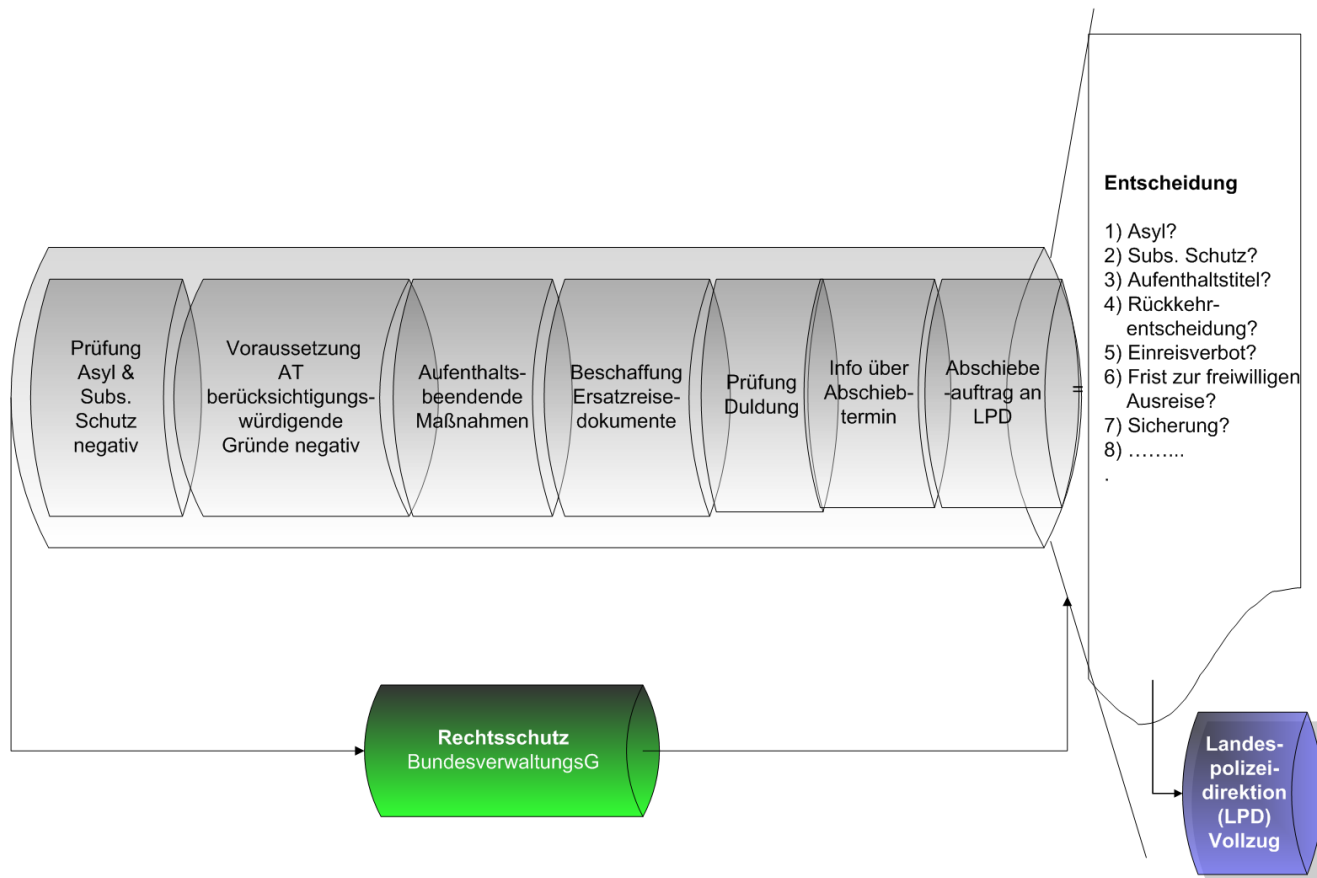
Prüfung Asyl & Subs. Schutz negativ

Voraussetzung AT berücksichtigungswürdigende Gründe negativ

Aufenthaltsbeendende Maßnahmen

Beschaffung Ersatzreisedokumente

Prüfung Duldung

Info über Abschiebtermin

Abschiebe-auftrag an LPD

=

Entscheidung

1) Asyl?
2) Subs. Schutz?
3) Aufenthaltstitel?
4) Rückkehrentscheidung?
5) Einreisverbot?
6) Frist zur freiwilligen Ausreise?
7) Sicherung?
8) ……...
.

Rechtsschutz
BundesverwaltungsG

Landespolizeidirektion (LPD) Vollzug